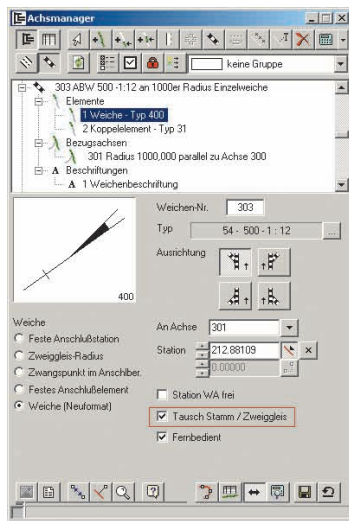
Achsmanager

keine Gruppe

303 ABW 500 -1:12 an 1000er Radius Einzelweiche
Elemente
1 Weiche - Typ 400
2 Koppelelement - Typ 31
Bezugsachsen
301 Radius 1000,000 parallel zu Achse 300
Beschriftungen
A 1 Weichenbeschriftung

400

Weichen-Nr. 303
Typ 54 - 500 - 1 : 12
Ausrichtung

Weiche
Feste Anschlußstation
Zweiggleis-Radius
Zwangspunkt im Anschiber.
Festes Anschlußelement
Weiche (Neuformat)

An Achse 301
Station 212.88109
0.00000

Station WA frei
Tausch Stamm / Zweiggleis
Fernbedient